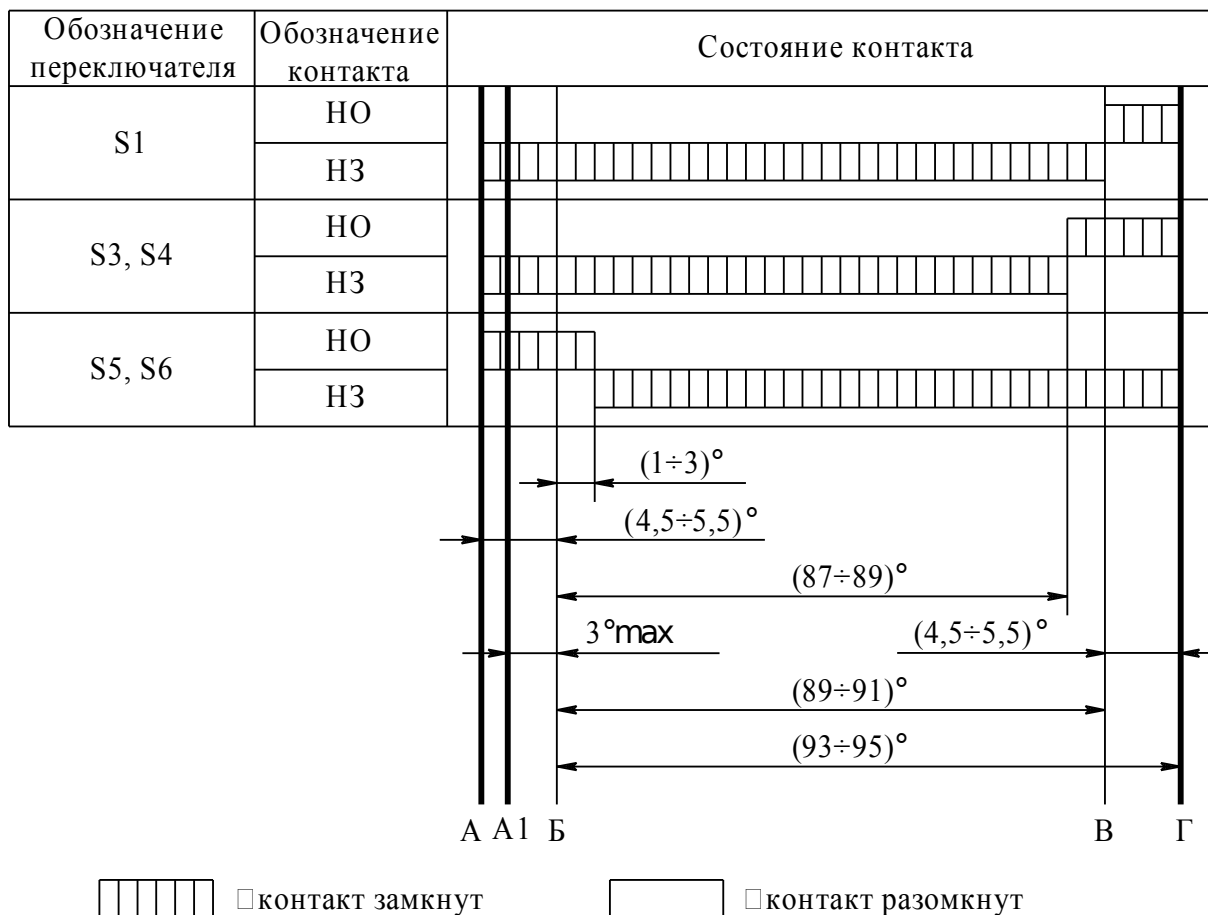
| Обозначение переключателя | Обозначение контакта | Состояние контакта |
|---|---|---|
| S1 | НО | |
| | НЗ | |
| S3, S4 | НО | |
| | НЗ | |
| S5, S6 | НО | |
| | НЗ | |

$(1\div3)°$

$(4{,}5\div5{,}5)°$

$(87\div89)°$

3°max

$(4{,}5\div5{,}5)°$

$(89\div91)°$

$(93\div95)°$

А А1 Б В Г

□контакт замкнут □контакт разомкнут